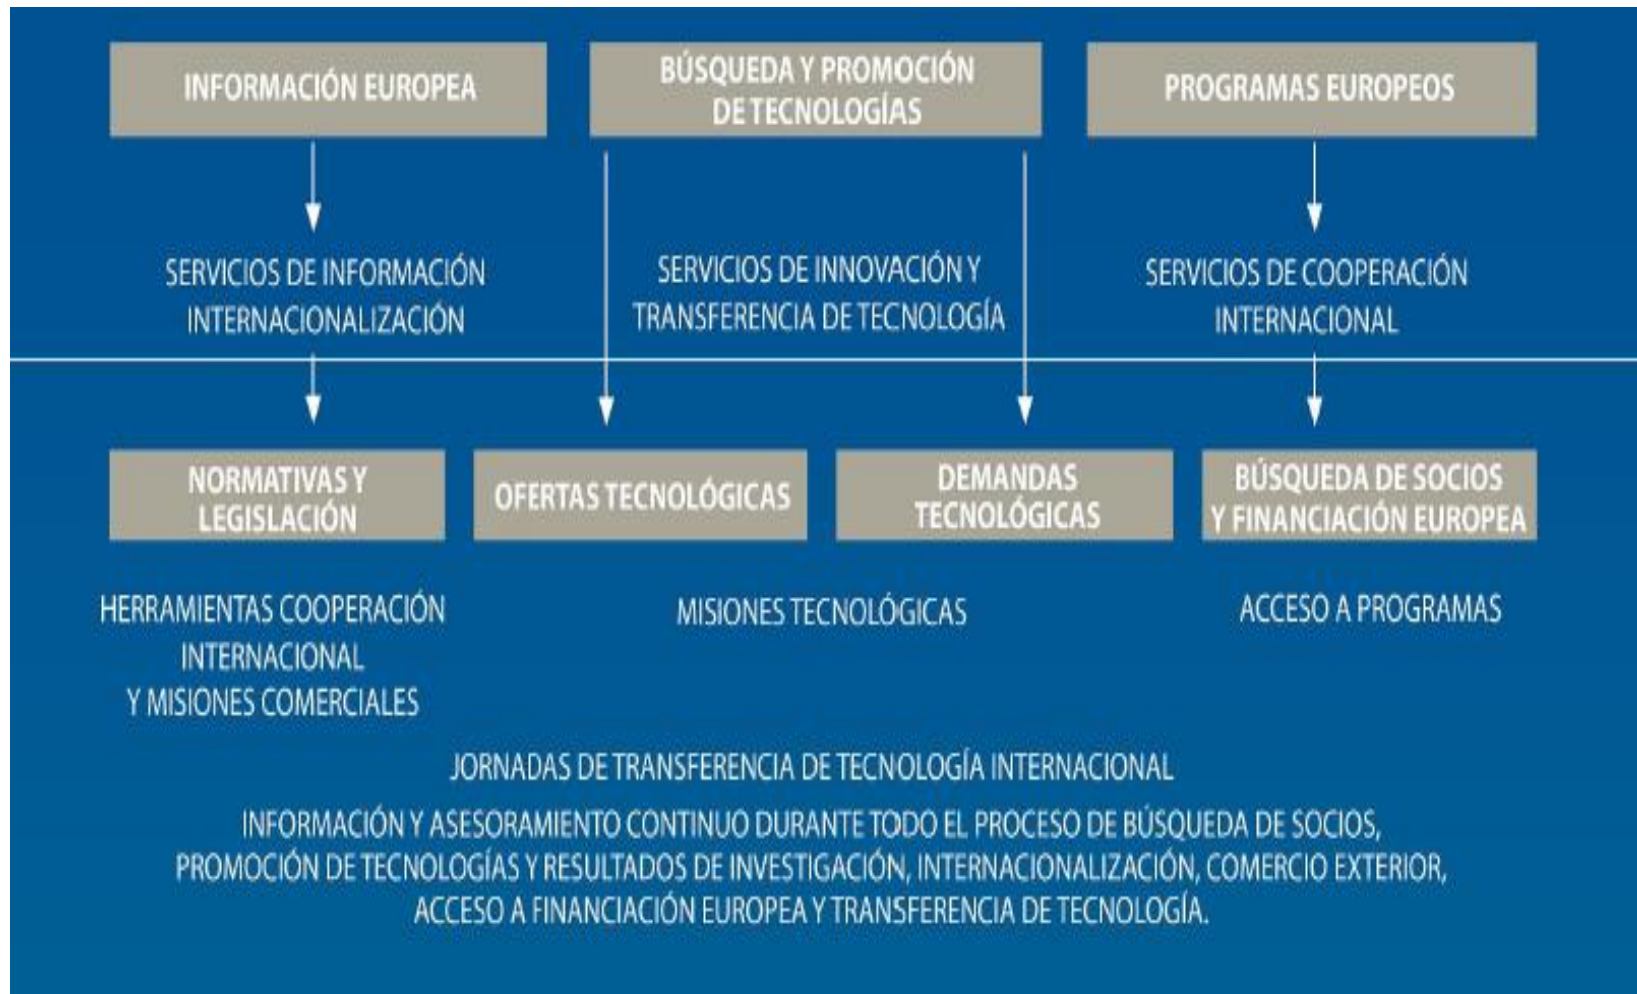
INFORMACIÓN EUROPEA

BÚSQUEDA Y PROMOCIÓN DE TECNOLOGÍAS

PROGRAMAS EUROPEOS

SERVICIOS DE INFORMACIÓN INTERNACIONALIZACIÓN

SERVICIOS DE INNOVACIÓN Y TRANSFERENCIA DE TECNOLOGÍA

SERVICIOS DE COOPERACIÓN INTERNACIONAL

NORMATIVAS Y LEGISLACIÓN

OFERTAS TECNOLÓGICAS

DEMANDAS TECNOLÓGICAS

BÚSQUEDA DE SOCIOS Y FINANCIACIÓN EUROPEA

HERRAMIENTAS COOPERACIÓN INTERNACIONAL Y MISIONES COMERCIALES

MISIONES TECNOLÓGICAS

ACCESO A PROGRAMAS

JORNADAS DE TRANSFERENCIA DE TECNOLOGÍA INTERNACIONAL

INFORMACIÓN Y ASESORAMIENTO CONTINUO DURANTE TODO EL PROCESO DE BÚSQUEDA DE SOCIOS, PROMOCIÓN DE TECNOLOGÍAS Y RESULTADOS DE INVESTIGACIÓN, INTERNACIONALIZACIÓN, COMERCIO EXTERIOR, ACCESO A FINANCIACIÓN EUROPEA Y TRANSFERENCIA DE TECNOLOGÍA.